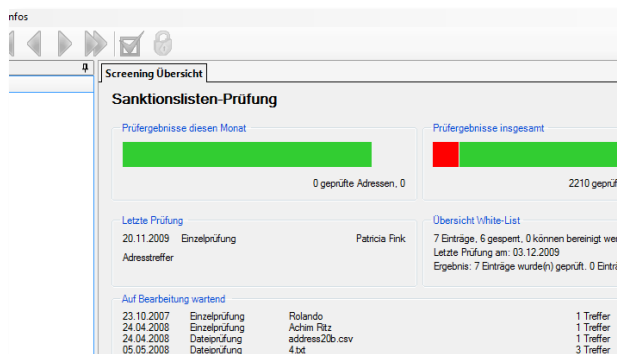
nfos

Screening Übersicht

Sanktionslisten-Prüfung

Prüfergebnisse diesen Monat

0 geprüfte Adressen, 0

Prüfergebnisse insgesamt

2210 geprüf

Letzte Prüfung

20.11.2009 Einzelprüfung Patricia Fink

Adresstreffer

Übersicht White-List

7 Einträge, 6 gesperrt, 0 können bereinigt wer

Letzte Prüfung am: 03.12.2009

Ergebnis: 7 Einträge wurde(n) geprüft. 0 Eintr

Auf Bearbeitung wartend

| | | | |
|---|---|---|---|
| 23.10.2007 | Einzelprüfung | Rolando | 1 Treffer |
| 24.04.2008 | Einzelprüfung | Achim Ritz | 1 Treffer |
| 24.04.2008 | Dateiprüfung | address20b.csv | 1 Treffer |
| 05.05.2008 | Dateiprüfung | 4.txt | 3 Treffer |